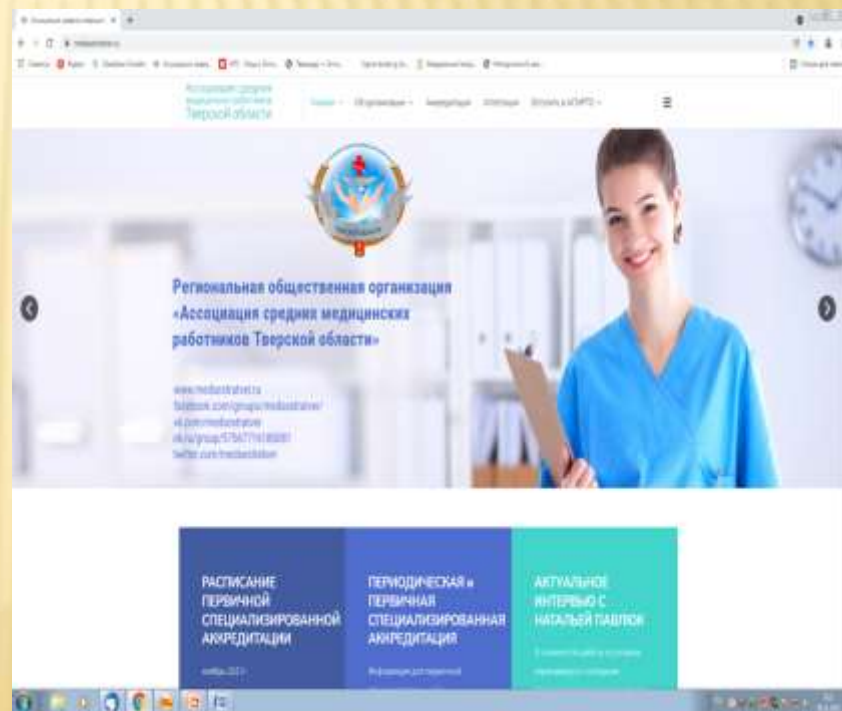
Ассоциация средних медицинских работников Тверской области

Главная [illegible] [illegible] Аккредитация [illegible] Вступить в АСМРТО

Региональная общественная организация «Ассоциация средних медицинских работников Тверской области»

www.medsestratver.ru
facebook.com/groups/medsestratver/
vk.com/medsestratver
ok.ru/group/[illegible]
twitter.com/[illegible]

РАСПИСАНИЕ ПЕРВИЧНОЙ СПЕЦИАЛИЗИРОВАННОЙ АККРЕДИТАЦИИ

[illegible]

ПЕРИОДИЧЕСКАЯ и ПЕРВИЧНАЯ СПЕЦИАЛИЗИРОВАННАЯ АККРЕДИТАЦИЯ

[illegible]

АКТУАЛЬНОЕ ИНТЕРВЬЮ С НАТАЛЬЕЙ ПАВЛЮК

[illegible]